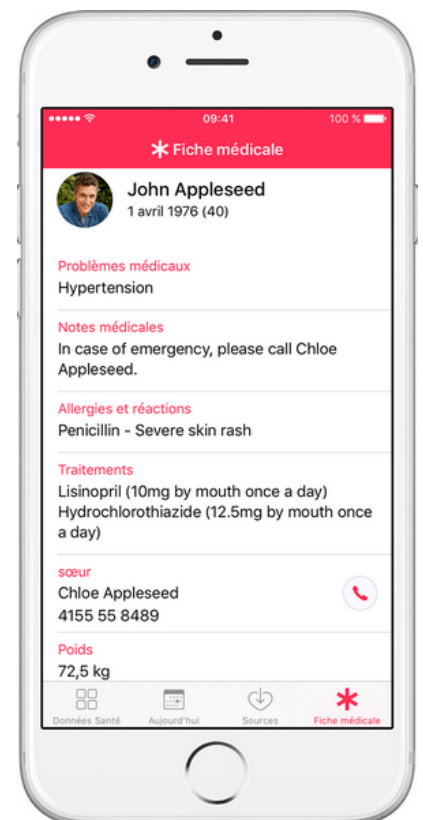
09:41

100 %

Fiche médicale

John Appleseed
1 avril 1976 (40)

Problèmes médicaux
Hypertension

Notes médicales
In case of emergency, please call Chloe Appleseed.

Allergies et réactions
Penicillin - Severe skin rash

Traitements
Lisinopril (10mg by mouth once a day)
Hydrochlorothiazide (12.5mg by mouth once a day)

sœur
Chloe Appleseed
4155 55 8489

Poids
72,5 kg

Données Santé
Aujourd'hui
Sources
Fiche médicale